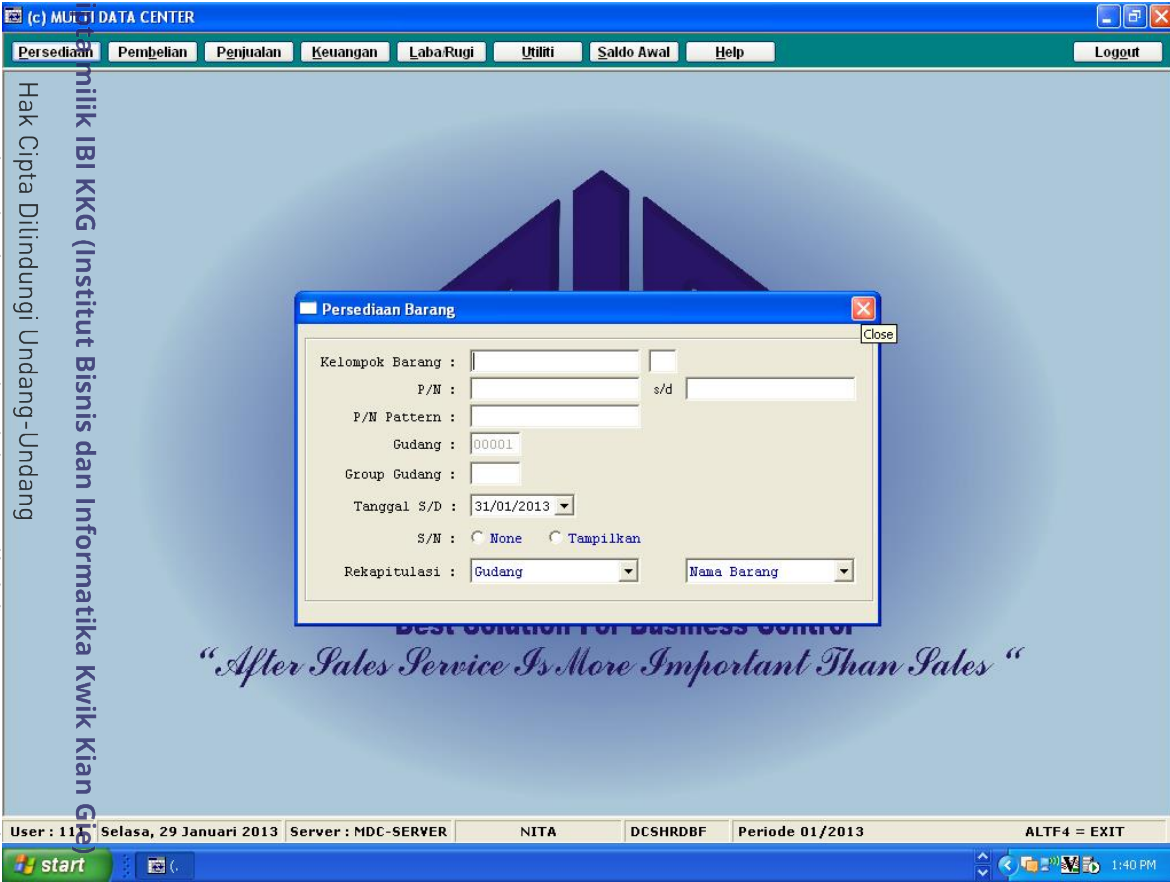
(c) MULTI DATA CENTER

Persediaan Pembelian Penjualan Keuangan Laba/Rugi Utiliti Saldo Awal Help Logout

Hak Cipta Dilindungi Undang-Undang

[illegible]milik IBI KKG (Institut Bisnis dan Informatika Kwik Kian Gie)

Persediaan Barang

Close

Kelompok Barang :
P/N : s/d
P/N Pattern :
Gudang : 00001
Group Gudang :
Tanggal S/D : 31/01/2013
S/N : None Tampilkan
Rekapitulasi : Gudang Nama Barang

Best Solution For Business Control

"After Sales Service Is More Important Than Sales "

User : 11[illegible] Selasa, 29 Januari 2013 Server : MDC-SERVER NITA DCSHRDBF Periode 01/2013 ALTF4 = EXIT

start (. 1:40 PM